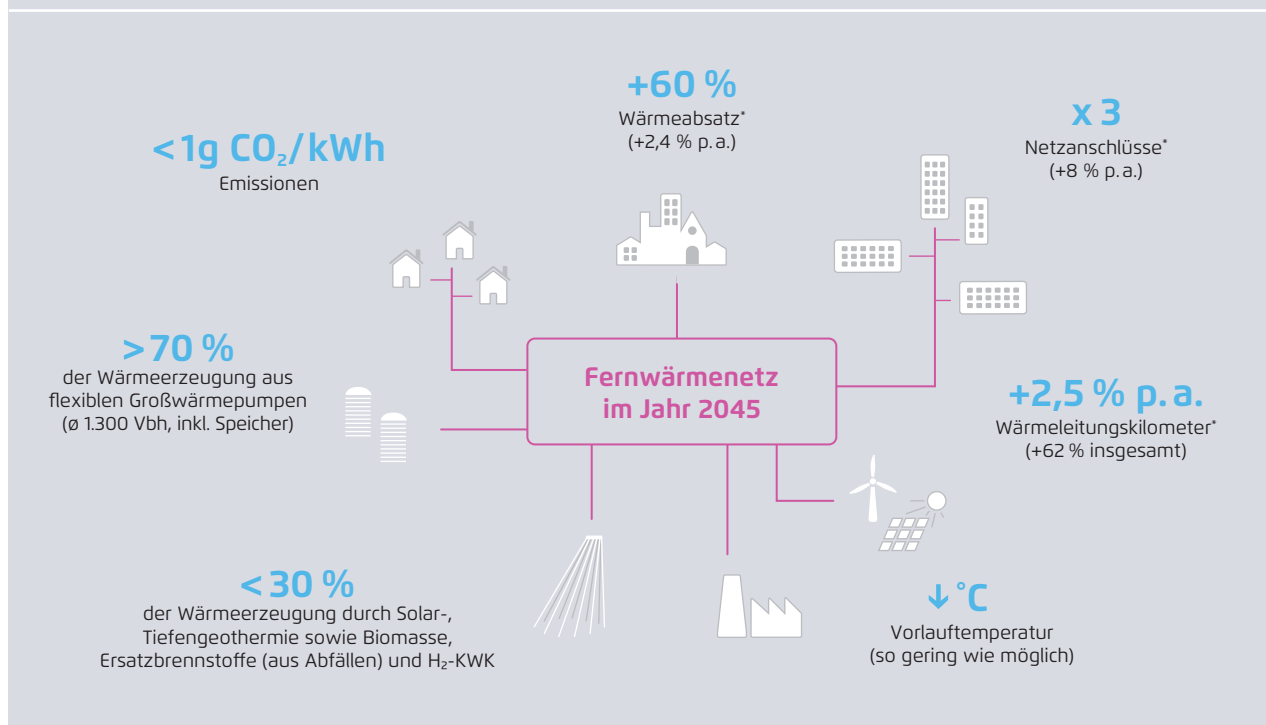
+60 %
Wärmeabsatz*
(+2,4 % p.a.)

<1g $CO_2$/kWh
Emissionen

x 3
Netzanschlüsse*
(+8 % p.a.)

>70 %
der Wärmeerzeugung aus flexiblen Großwärmepumpen (ø 1.300 Vbh, inkl. Speicher)

Fernwärmenetz im Jahr 2045

+2,5 % p. a.
Wärmeleitungskilometer*
(+62 % insgesamt)

< 30 %
der Wärmeerzeugung durch Solar-, Tiefengeothermie sowie Biomasse, Ersatzbrennstoffe (aus Abfällen) und $H_2$-KWK

↓ °C
Vorlauftemperatur
(so gering wie möglich)